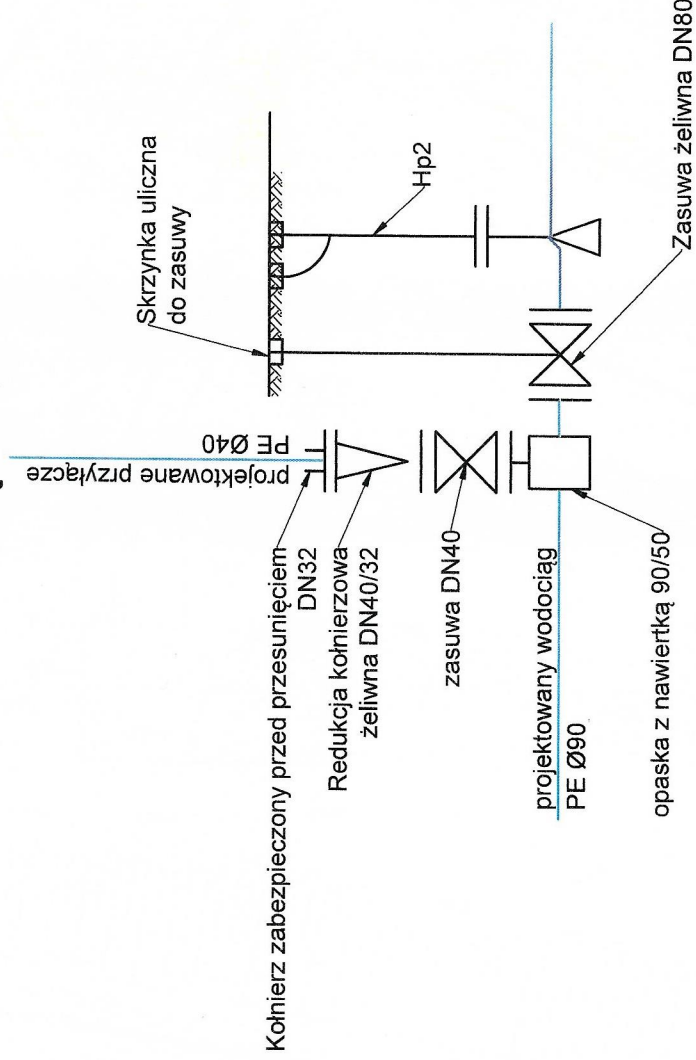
Skrzynka uliczna do zasuwy

Hp2

Zasuwa żeliwna DN80

projektowane przyłącze PE Ø40

Kołnierz zabezpieczony przed przesunięciem DN32

Redukcja kołnierzowa żeliwna DN40/32

zasuwa DN40

projektowany wodociąg PE Ø90

opaska z nawiertką 90/50